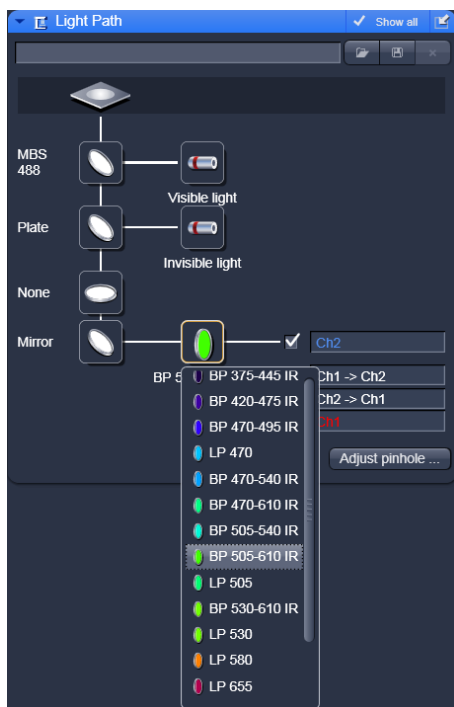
Light Path

Show all

MBS 488

Visible light

Plate

Invisible light

None

Mirror

BP 5

Ch2

BP 375-445 IR

Ch1 -> Ch2

BP 420-475 IR

Ch2 -> Ch1

BP 470-495 IR

Ch1

LP 470

Adjust pinhole ...

BP 470-540 IR

BP 470-610 IR

BP 505-540 IR

BP 505-610 IR

LP 505

BP 530-610 IR

LP 530

LP 580

LP 655